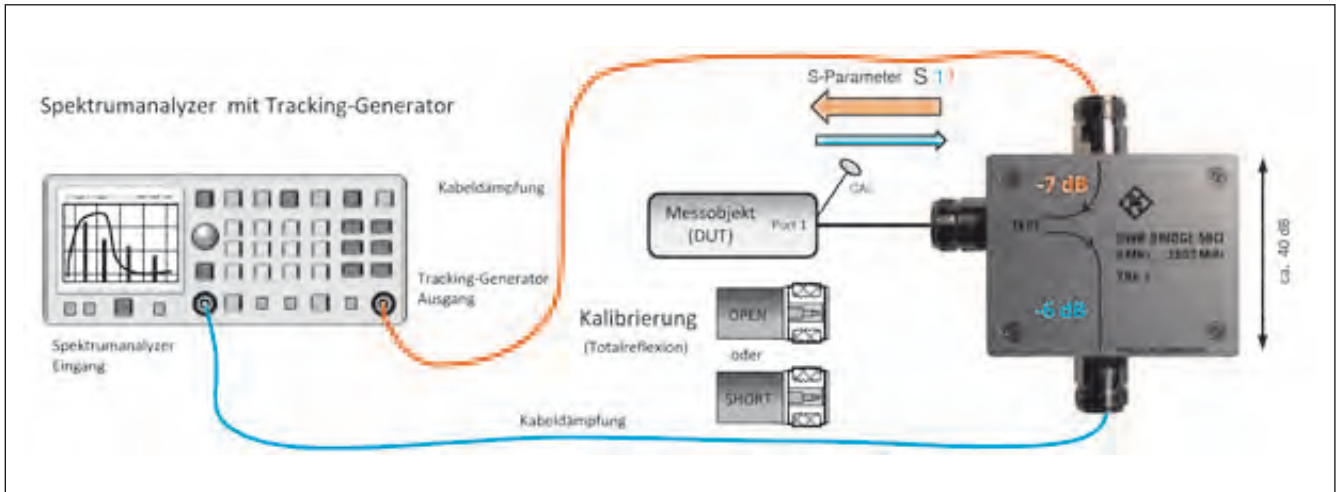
Spektrumanalyzer mit Tracking-Generator

S-Parameter S 11

Kabeldämpfung

CAL

Messobjekt (DUT)

Port 1

-7 dB

TEST

SWR BRIDGE 50Ω

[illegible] MHz ... 1000 MHz

TRX 1

-6 dB

ca. 40 dB

Tracking-Generator Ausgang

Kalibrierung (Totalreflexion)

OPEN

oder

SHORT

Spektrumanalyzer Eingang

Kabeldämpfung